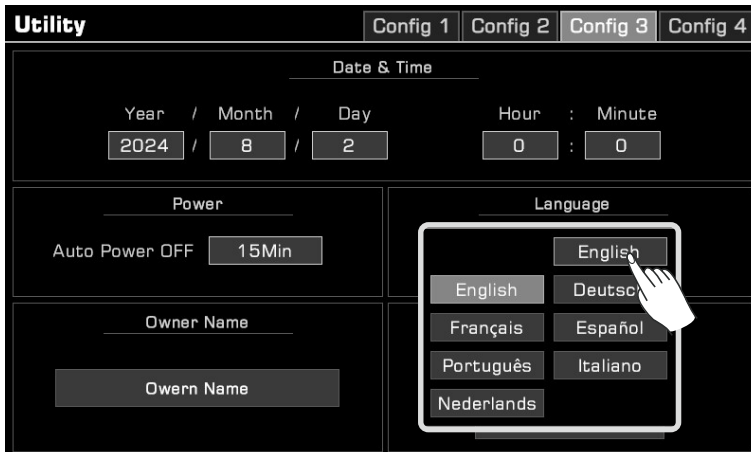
Utility

Config 1 Config 2 Config 3 Config 4

Date & Time

Year / Month / Day

2024 / 8 / 2

Hour : Minute

0 : 0

Power

Auto Power OFF 15Min

Language

English

English Deutsc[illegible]

Français Español

Português Italiano

Nederlands

Owner Name

Owern Name